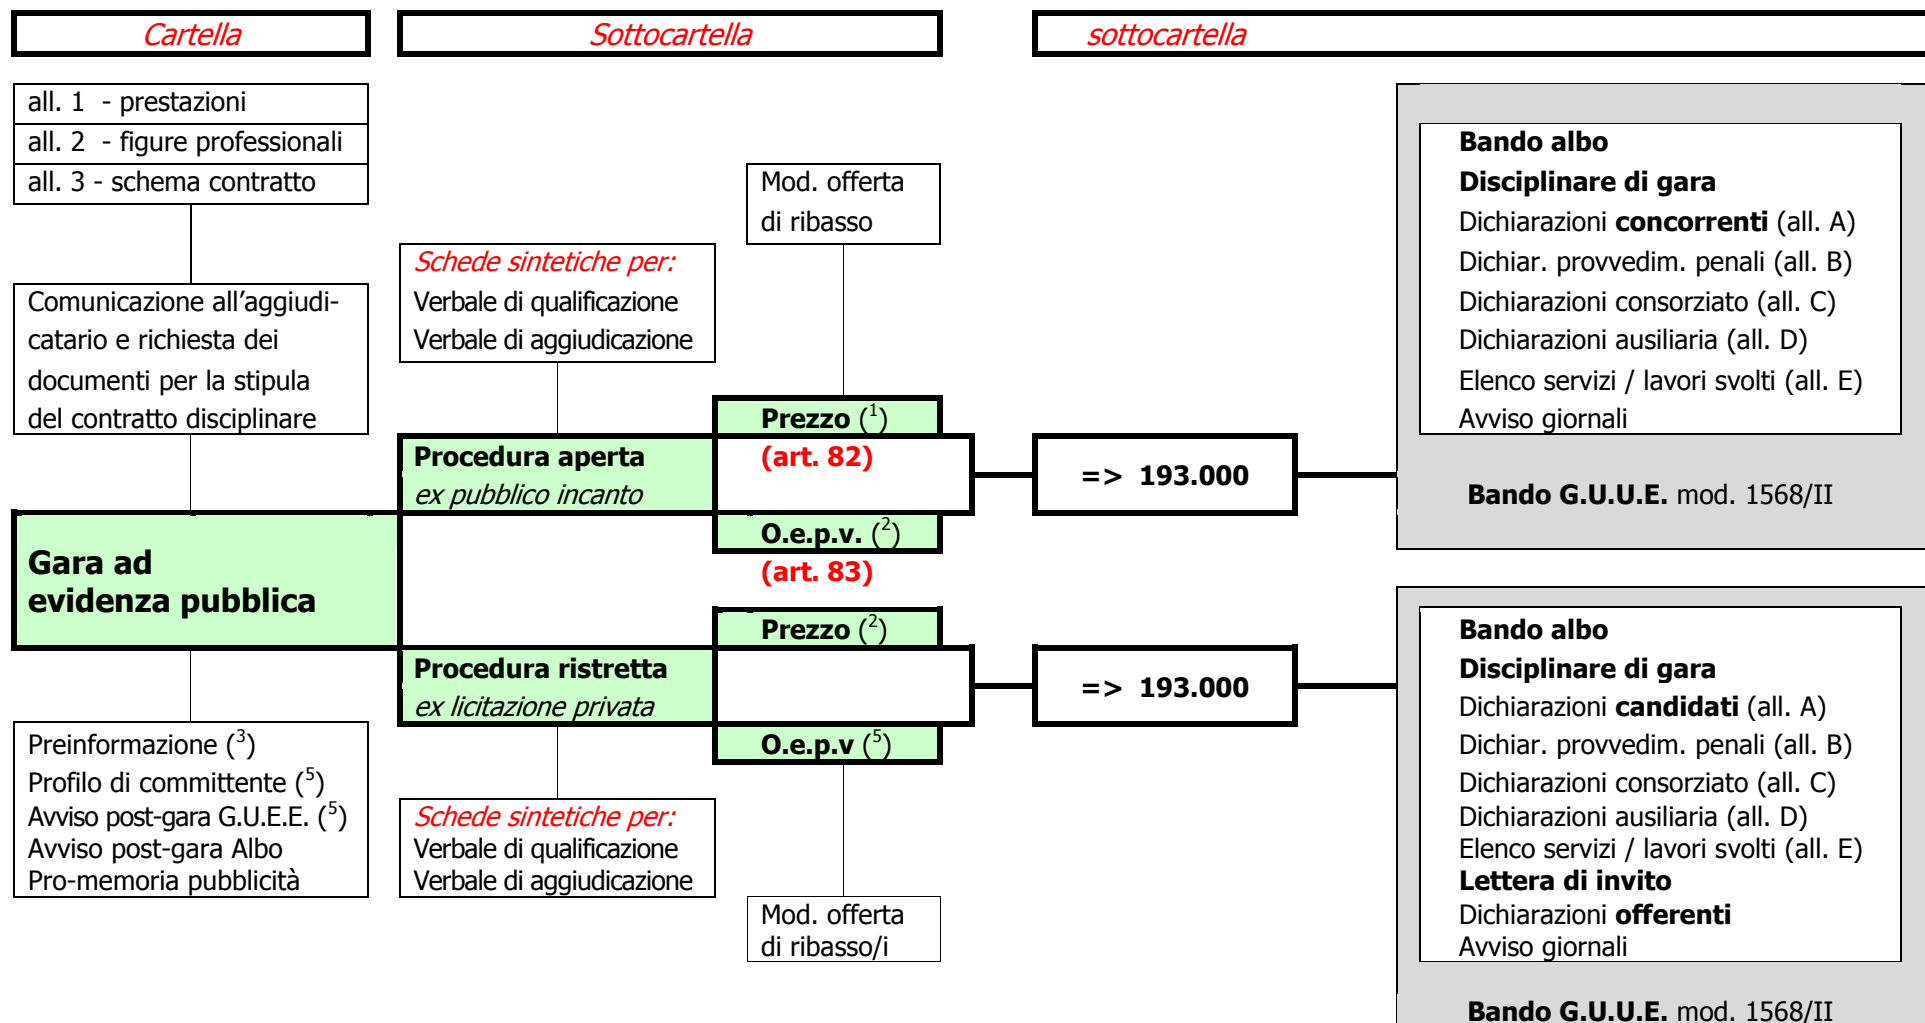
Cartella

Sottocartella

sottocartella

all. 1 - prestazioni
all. 2 - figure professionali
all. 3 - schema contratto

Comunicazione all'aggiudicatario e richiesta dei documenti per la stipula del contratto disciplinare

Gara ad evidenza pubblica

Preinformazione ($^3$)
Profilo di committente ($^5$)
Avviso post-gara G.U.E.E. ($^5$)
Avviso post-gara Albo
Pro-memoria pubblicità

Schede sintetiche per:
Verbale di qualificazione
Verbale di aggiudicazione

Mod. offerta di ribasso

Procedura aperta
ex pubblico incanto

Prezzo ($^1$)
(art. 82)

O.e.p.v. ($^2$)
(art. 83)

=> 193.000

Bando albo
Disciplinare di gara
Dichiarazioni concorrenti (all. A)
Dichiar. provvedim. penali (all. B)
Dichiarazioni consorziato (all. C)
Dichiarazioni ausiliaria (all. D)
Elenco servizi / lavori svolti (all. E)
Avviso giornali

Bando G.U.U.E. mod. 1568/II

Prezzo ($^2$)

Procedura ristretta
ex licitazione privata

O.e.p.v ($^5$)

=> 193.000

Schede sintetiche per:
Verbale di qualificazione
Verbale di aggiudicazione

Mod. offerta di ribasso/i

Bando albo
Disciplinare di gara
Dichiarazioni candidati (all. A)
Dichiar. provvedim. penali (all. B)
Dichiarazioni consorziato (all. C)
Dichiarazioni ausiliaria (all. D)
Elenco servizi / lavori svolti (all. E)
Lettera di invito
Dichiarazioni offerenti
Avviso giornali

Bando G.U.U.E. mod. 1568/II